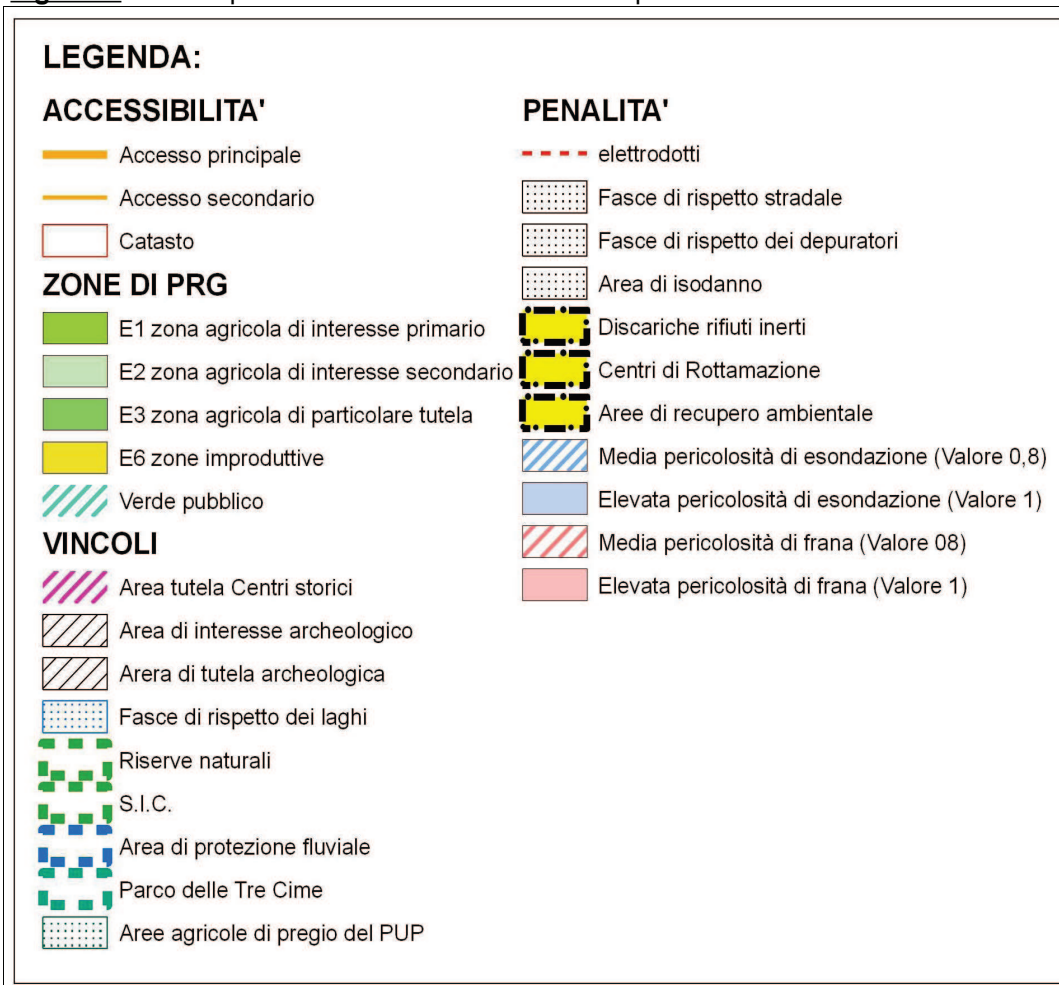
LEGENDA:

ACCESSIBILITA'
Accesso principale
Accesso secondario
Catasto

ZONE DI PRG
E1 zona agricola di interesse primario
E2 zona agricola di interesse secondario
E3 zona agricola di particolare tutela
E6 zone improduttive
Verde pubblico

VINCOLI
Area tutela Centri storici
Area di interesse archeologico
Arera di tutela archeologica
Fasce di rispetto dei laghi
Riserve naturali
S.I.C.
Area di protezione fluviale
Parco delle Tre Cime
Aree agricole di pregio del PUP

PENALITA'
elettrodotti
Fasce di rispetto stradale
Fasce di rispetto dei depuratori
Area di isodanno
Discariche rifiuti inerti
Centri di Rottamazione
Aree di recupero ambientale
Media pericolosità di esondazione (Valore 0,8)
Elevata pericolosità di esondazione (Valore 1)
Media pericolosità di frana (Valore 08)
Elevata pericolosità di frana (Valore 1)